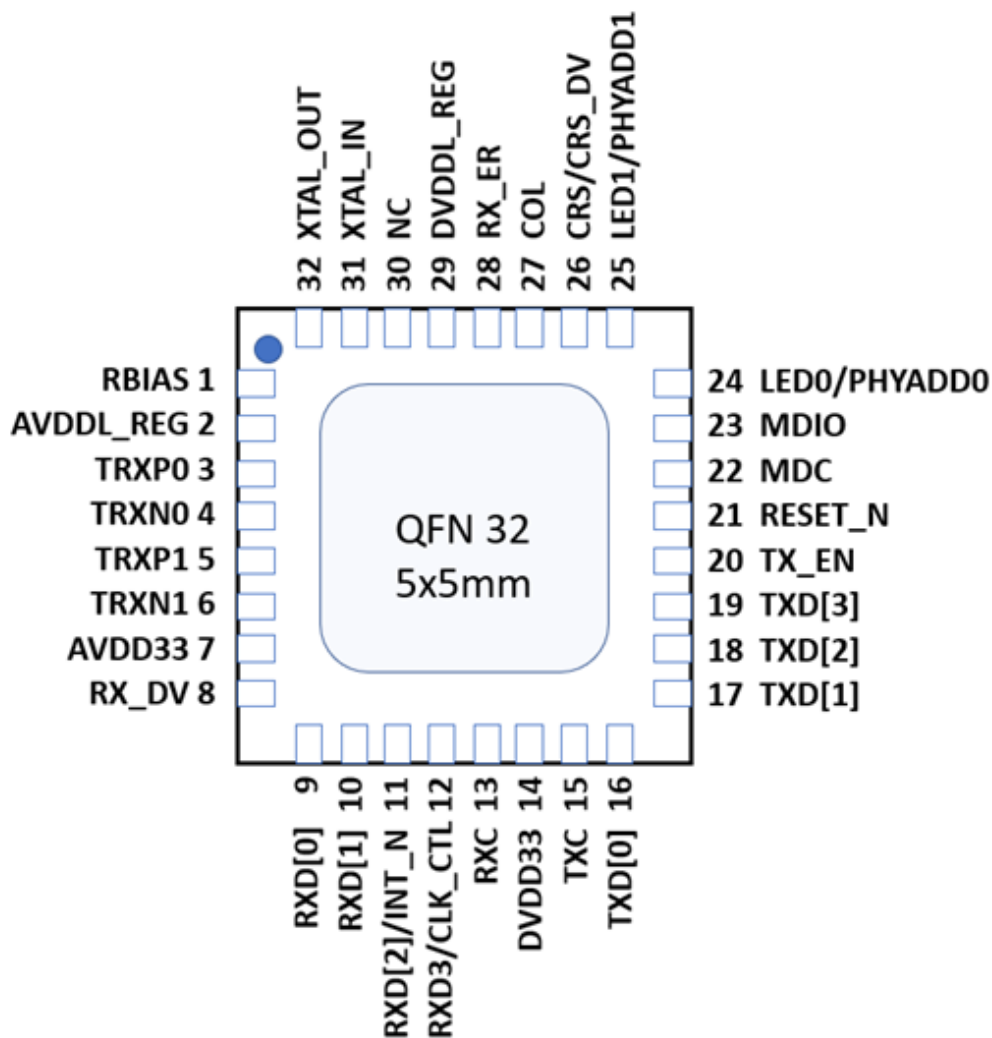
32 XTAL_OUT
31 XTAL_IN
30 NC
29 DVDDL_REG
28 RX_ER
27 COL
26 CRS/CRS_DV
25 LED1/PHYADD1

RBIAS 1
AVDDL_REG 2
TRXP0 3
TRXN0 4
TRXP1 5
TRXN1 6
AVDD33 7
RX_DV 8

QFN 32
5x5mm

24 LED0/PHYADD0
23 MDIO
22 MDC
21 RESET_N
20 TX_EN
19 TXD[3]
18 TXD[2]
17 TXD[1]

RXD[0] 9
RXD[1] 10
RXD[2]/INT_N 11
RXD3/CLK_CTL 12
RXC 13
DVDD33 14
TXC 15
TXD[0] 16